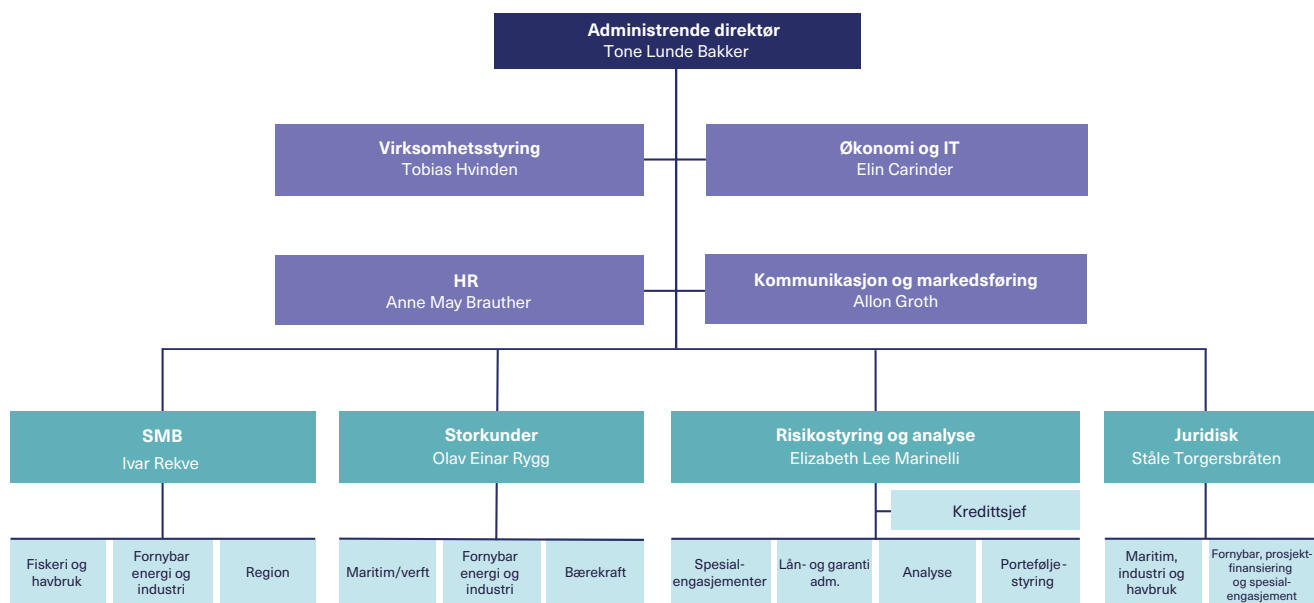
Administrende direktør
Tone Lunde Bakker

Virksomhetsstyring
Tobias Hvinden

Økonomi og IT
Elin Carinder

HR
Anne May Brauther

Kommunikasjon og markedsføring
Allon Groth

SMB
Ivar Rekve

Storkunder
Olav Einar Rygg

Risikostyring og analyse
Elizabeth Lee Marinelli

Juridisk
Ståle Torgersbråten

Kredittsjef

Fiskeri og havbruk

Fornybar energi og industri

Region

Maritim/verft

Fornybar energi og industri

Bærekraft

Spesialengasjementer

Lån- og garanti adm.

Analyse

Porteføljestyring

Maritim, industri og havbruk

Fornybar, prosjektfinansiering og spesialengasjement